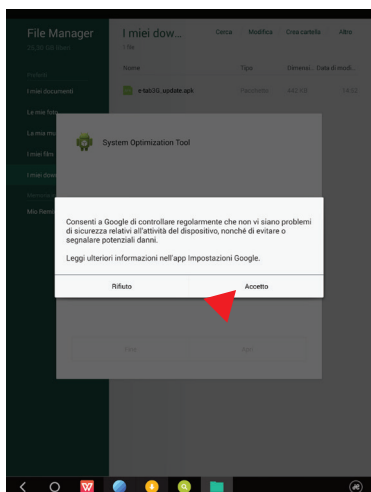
File Manager
28,00 GB liberi

I miei dow...
1 file

Cerca
Modifica
Crea cartella
Altro

Preferiti
I miei documenti
Le mie foto
La mia mu
I miei film
I miei dow
Memoria
Mio Remo

Nome
Tipo
Dimensi...
Data di modi...

e-tab3G_update.apk
Pacchetto
340 KB
18:03

System Optimization Tool

Consenti a Google di controllare regolarmente che non vi siano problemi di sicurezza relativi all'attività del dispositivo, nonché di evitare o segnalare potenziali danni.

Leggi ulteriori informazioni nell'app Impostazioni Google.

Rifiuto
Accetto

Fine
Apri